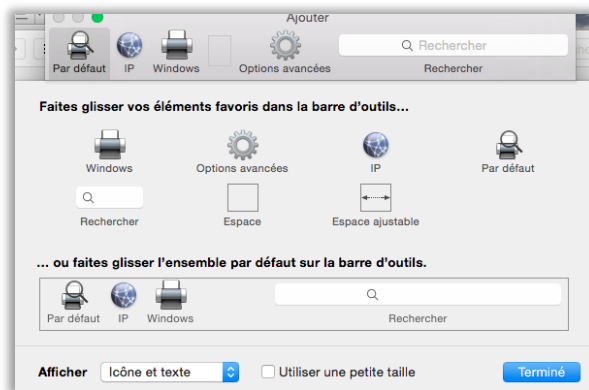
Ajouter

Par défaut IP Windows Options avancées Rechercher

Rechercher

Faites glisser vos éléments favoris dans la barre d'outils…

Windows Options avancées IP Par défaut

Rechercher Espace Espace ajustable

… ou faites glisser l'ensemble par défaut sur la barre d'outils.

Par défaut IP Windows Rechercher

Afficher Icône et texte Utiliser une petite taille Terminé